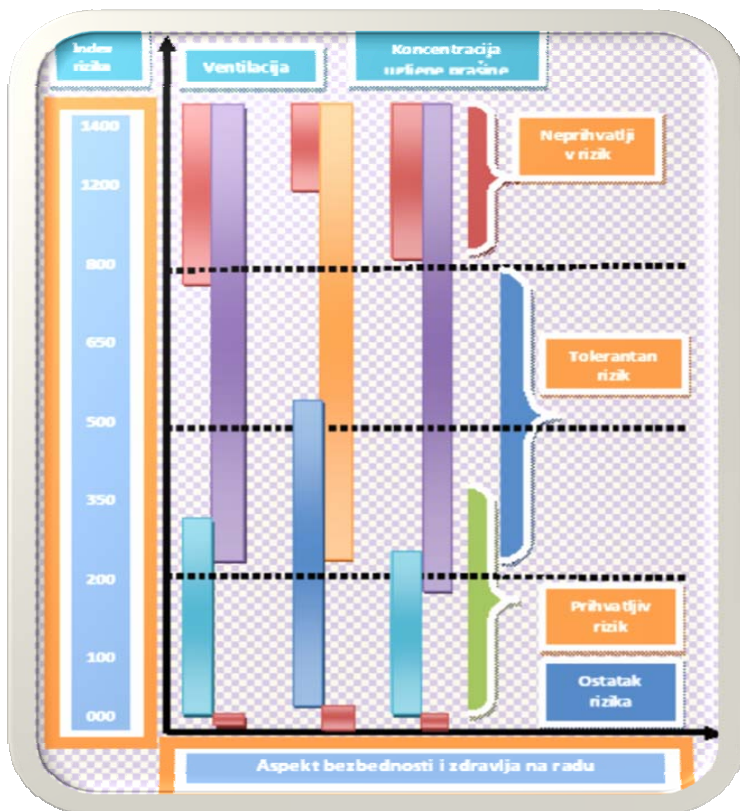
Index rizika

Ventilacija

Koncentracija uzljene prašine

1400
1200
800
650
500
350
200
100
000

Neprihvatljiv rizik

Tolerantan rizik

Prihvatljiv rizik

Ostatak rizika

Aspekt bezbednosti i zdravlja na radu